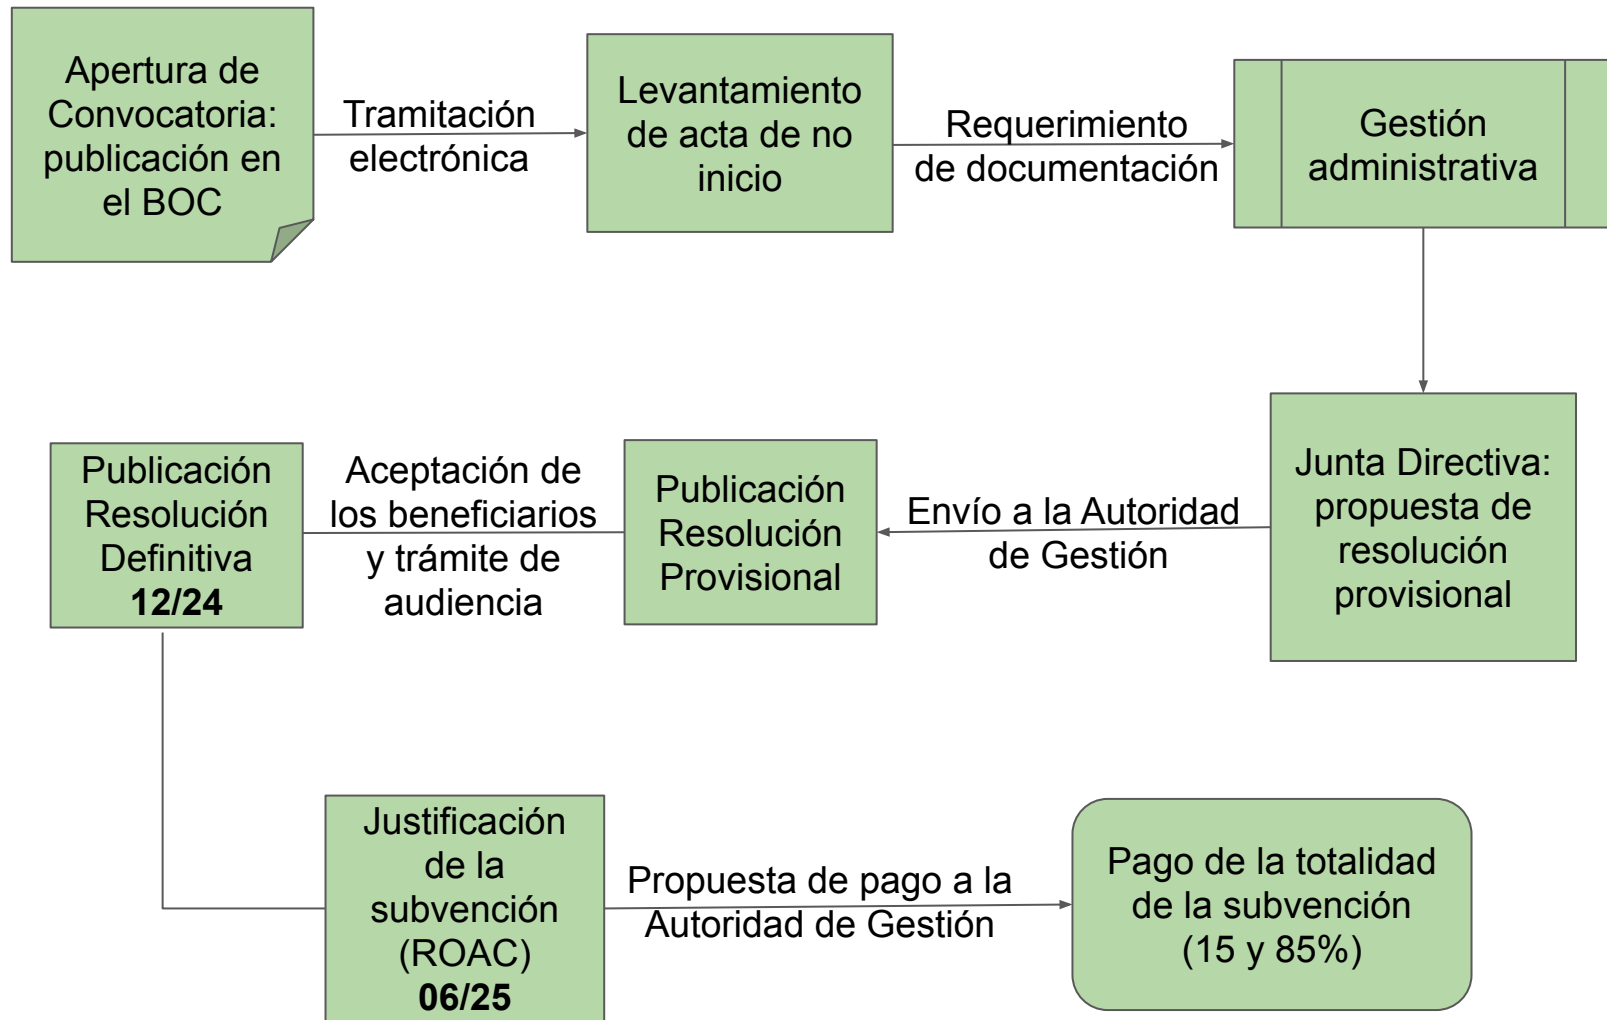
Apertura de Convocatoria: publicación en el BOC

Tramitación electrónica

Levantamiento de acta de no inicio

Requerimiento de documentación

Gestión administrativa

Junta Directiva: propuesta de resolución provisional

Envío a la Autoridad de Gestión

Publicación Resolución Provisional

Aceptación de los beneficiarios y trámite de audiencia

Publicación Resolución Definitiva **12/24**

Justificación de la subvención (ROAC) **06/25**

Propuesta de pago a la Autoridad de Gestión

Pago de la totalidad de la subvención (15 y 85%)